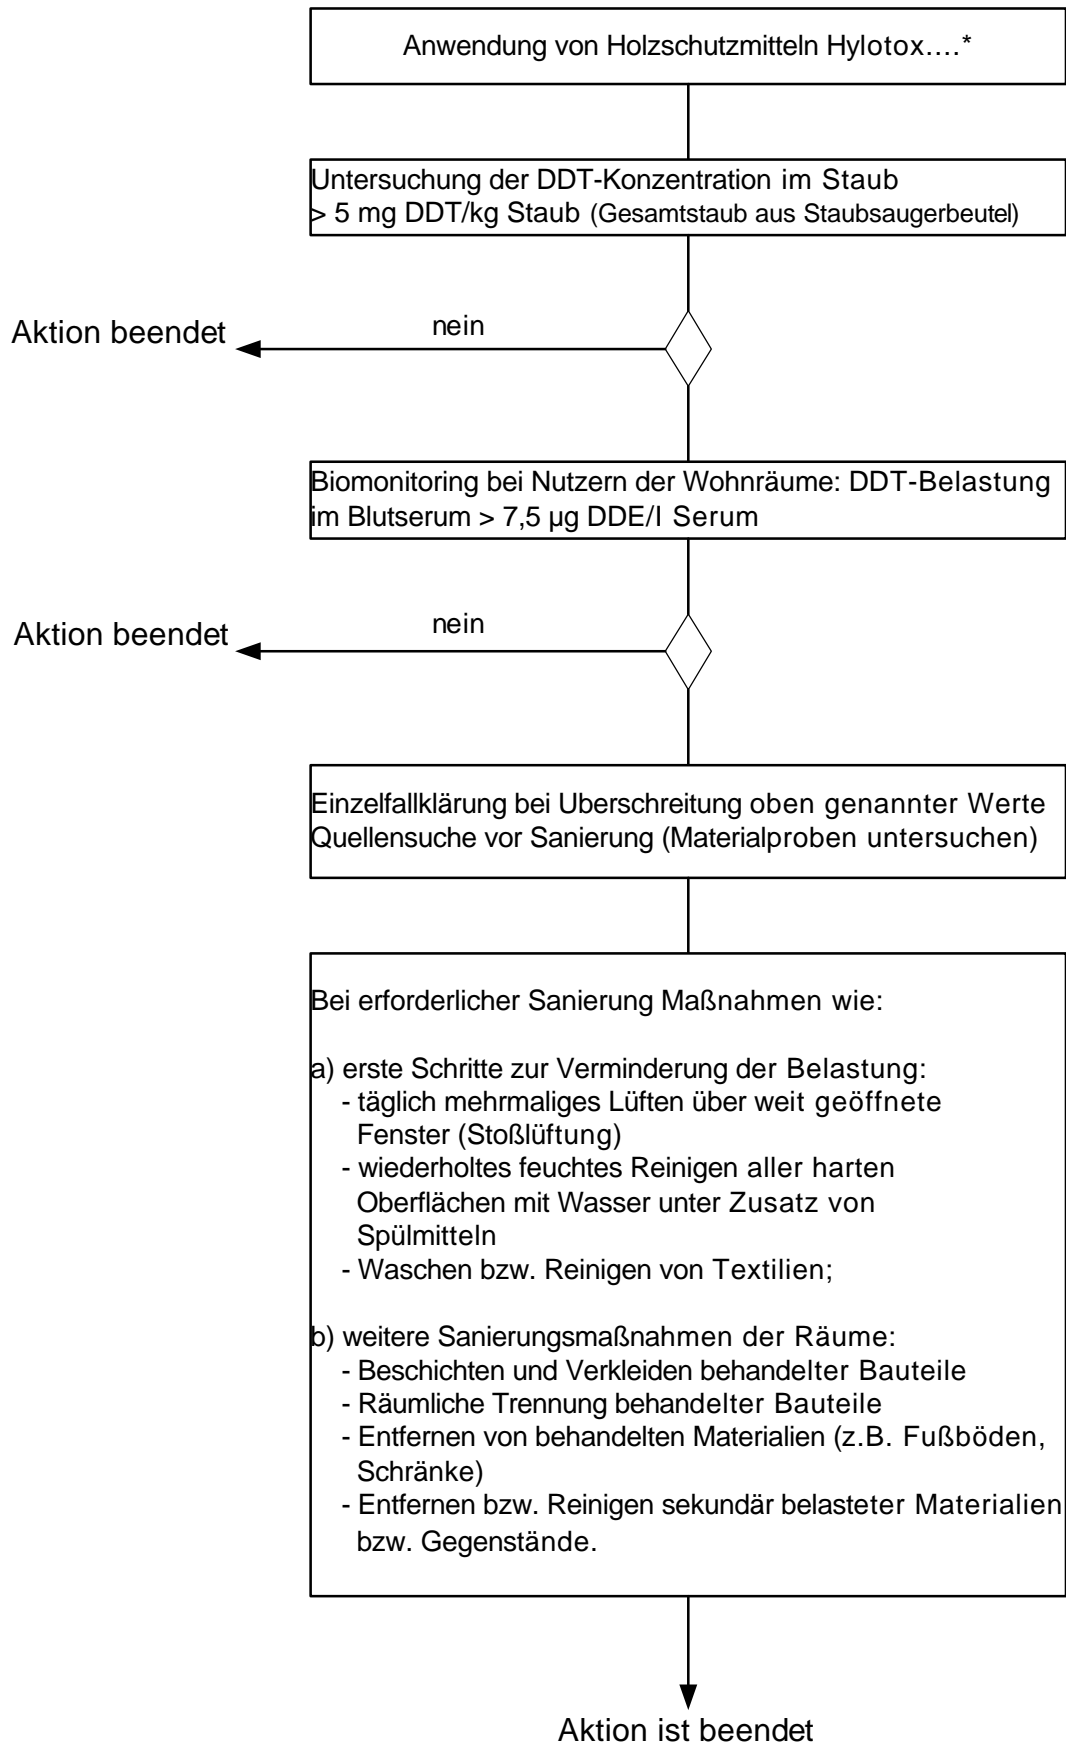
Anwendung von Holzschutzmitteln Hylotox....*

Untersuchung der DDT-Konzentration im Staub
> 5 mg DDT/kg Staub (Gesamtstaub aus Staubsaugerbeutel)

Aktion beendet

nein

Biomonitoring bei Nutzern der Wohnräume: DDT-Belastung im Blutserum > 7,5 µg DDE/l Serum

Aktion beendet

nein

Einzelfallklärung bei Uberschreitung oben genannter Werte
Quellensuche vor Sanierung (Materialproben untersuchen)

Bei erforderlicher Sanierung Maßnahmen wie:

a) erste Schritte zur Verminderung der Belastung:
- täglich mehrmaliges Lüften über weit geöffnete Fenster (Stoßlüftung)
- wiederholtes feuchtes Reinigen aller harten Oberflächen mit Wasser unter Zusatz von Spülmitteln
- Waschen bzw. Reinigen von Textilien;

b) weitere Sanierungsmaßnahmen der Räume:
- Beschichten und Verkleiden behandelter Bauteile
- Räumliche Trennung behandelter Bauteile
- Entfernen von behandelten Materialien (z.B. Fußböden, Schränke)
- Entfernen bzw. Reinigen sekundär belasteter Materialien bzw. Gegenstände.

Aktion ist beendet